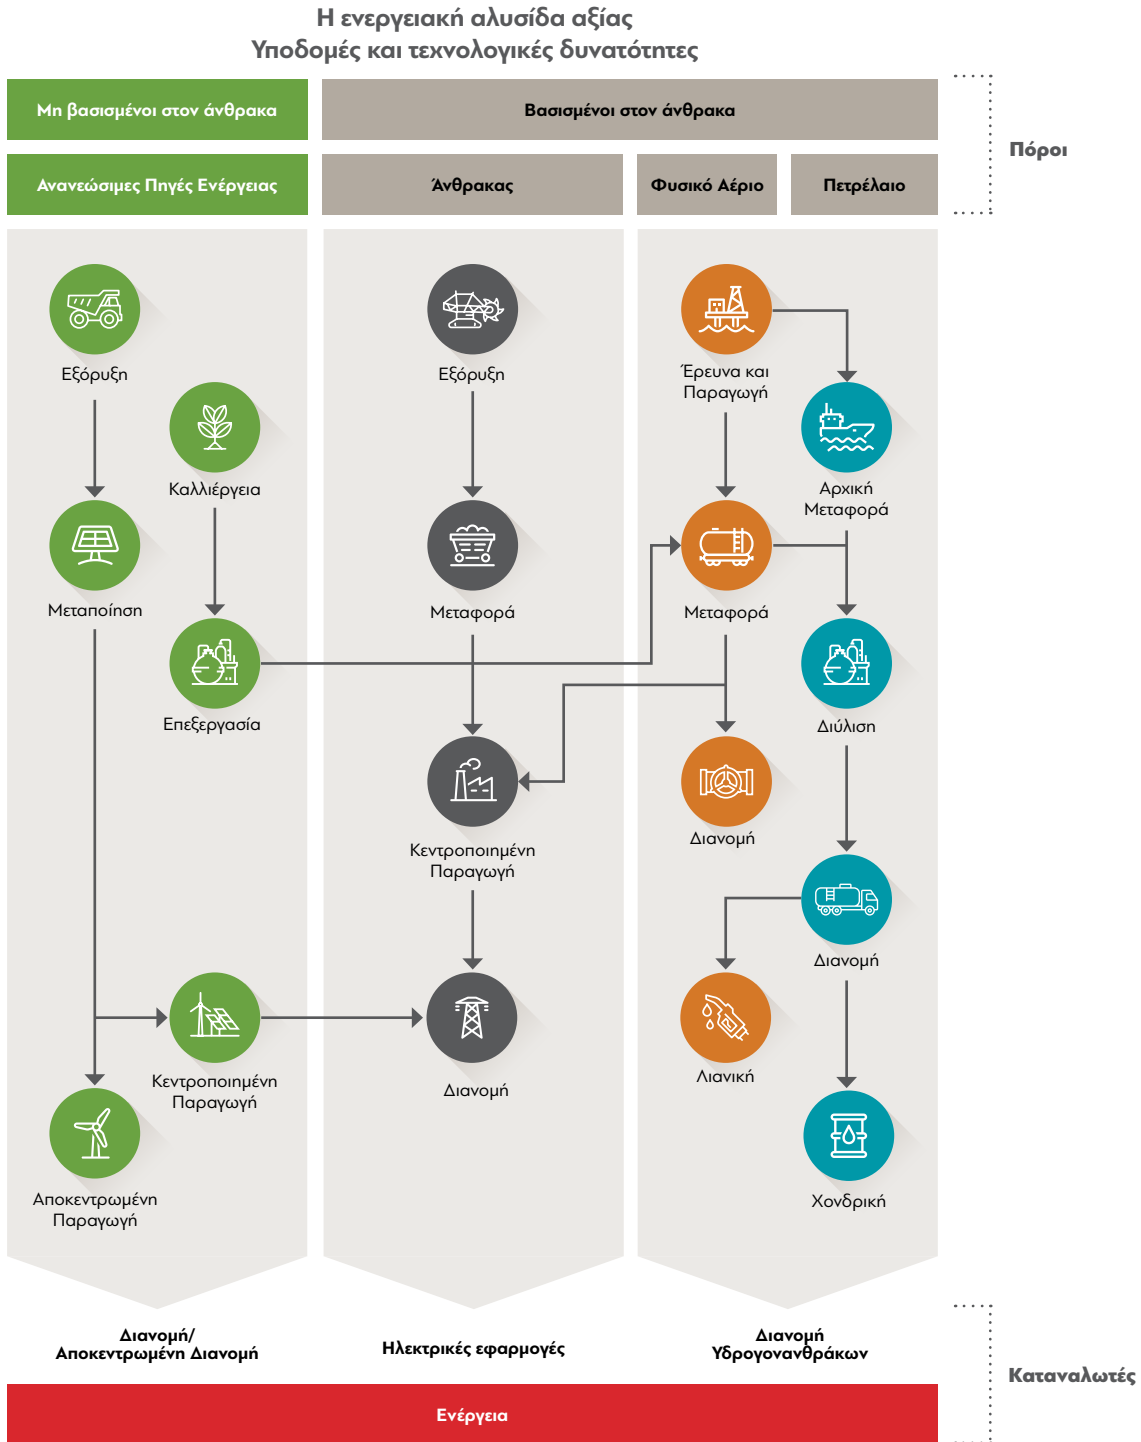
Η ενεργειακή αλυσίδα αξίας
Υποδομές και τεχνολογικές δυνατότητες

Μη βασισμένοι στον άνθρακα

Βασισμένοι στον άνθρακα

Πόροι

Ανανεώσιμες Πηγές Ενέργειας

Άνθρακας

Φυσικό Αέριο

Πετρέλαιο

Εξόρυξη

Καλλιέργεια

Μεταποίηση

Επεξεργασία

Κεντροποιημένη Παραγωγή

Αποκεντρωμένη Παραγωγή

Εξόρυξη

Μεταφορά

Κεντροποιημένη Παραγωγή

Διανομή

Έρευνα και Παραγωγή

Αρχική Μεταφορά

Μεταφορά

Διύλιση

Διανομή

Διανομή

Λιανική

Χονδρική

Διανομή/ Αποκεντρωμένη Διανομή

Ηλεκτρικές εφαρμογές

Διανομή Υδρογονανθράκων

Καταναλωτές

Ενέργεια